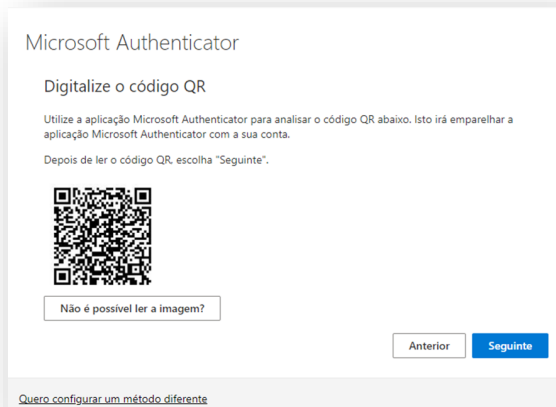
Microsoft Authenticator

Digitalize o código QR

Utilize a aplicação Microsoft Authenticator para analisar o código QR abaixo. Isto irá emparelhar a aplicação Microsoft Authenticator com a sua conta.

Depois de ler o código QR, escolha "Seguinte".

Não é possível ler a imagem?

Anterior

Seguinte

Quero configurar um método diferente